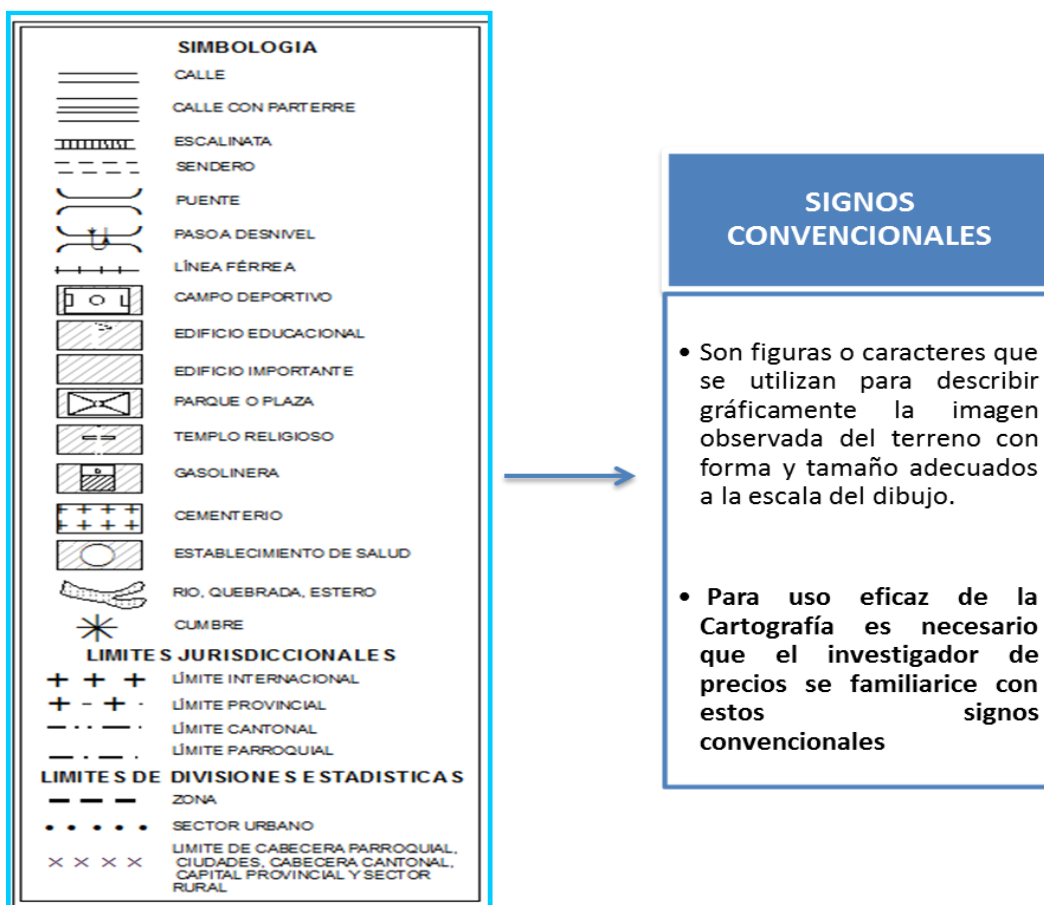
SIMBOLOGIA

CALLE
CALLE CON PARTERRE
ESCALINATA
SENDERO
PUENTE
PASO A DESNIVEL
LÍNEA FÉRREA
CAMPO DEPORTIVO
EDIFICIO EDUCACIONAL
EDIFICIO IMPORTANTE
PARQUE O PLAZA
TEMPLO RELIGIOSO
GASOLINERA
CEMENTERIO
ESTABLECIMIENTO DE SALUD
RIO, QUEBRADA, ESTERO
CUMBRE

LIMITES JURISDICCIONALES
LÍMITE INTERNACIONAL
LÍMITE PROVINCIAL
LÍMITE CANTONAL
LÍMITE PARROQUIAL

LIMITES DE DIVISIONES ESTADISTICAS
ZONA
SECTOR URBANO
LIMITE DE CABECERA PARROQUIAL, CIUDADES, CABECERA CANTONAL, CAPITAL PROVINCIAL Y SECTOR RURAL

SIGNOS CONVENCIONALES

• Son figuras o caracteres que se utilizan para describir gráficamente la imagen observada del terreno con forma y tamaño adecuados a la escala del dibujo.

• Para uso eficaz de la Cartografía es necesario que el investigador de precios se familiarice con estos signos convencionales